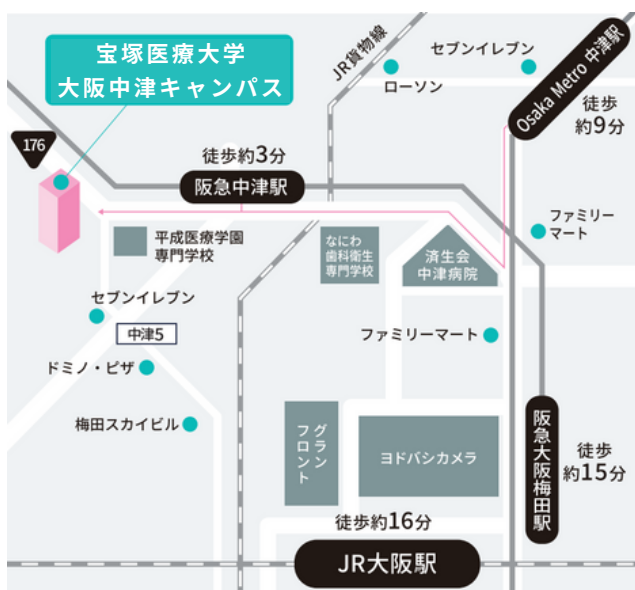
宝塚医療大学
大阪中津キャンパス

176

JR貨物線

セブンイレブン

ローソン

Osaka Metro 中津駅

徒歩
約9分

徒歩約3分

阪急中津駅

ファミリーマート

平成医療学園
専門学校

なにわ
歯科衛生
専門学校

済生会
中津病院

セブンイレブン

中津5

ファミリーマート

ドミノ・ピザ

梅田スカイビル

グランフロント

ヨドバシカメラ

阪急大阪梅田駅

徒歩
約15分

徒歩約16分

JR大阪駅